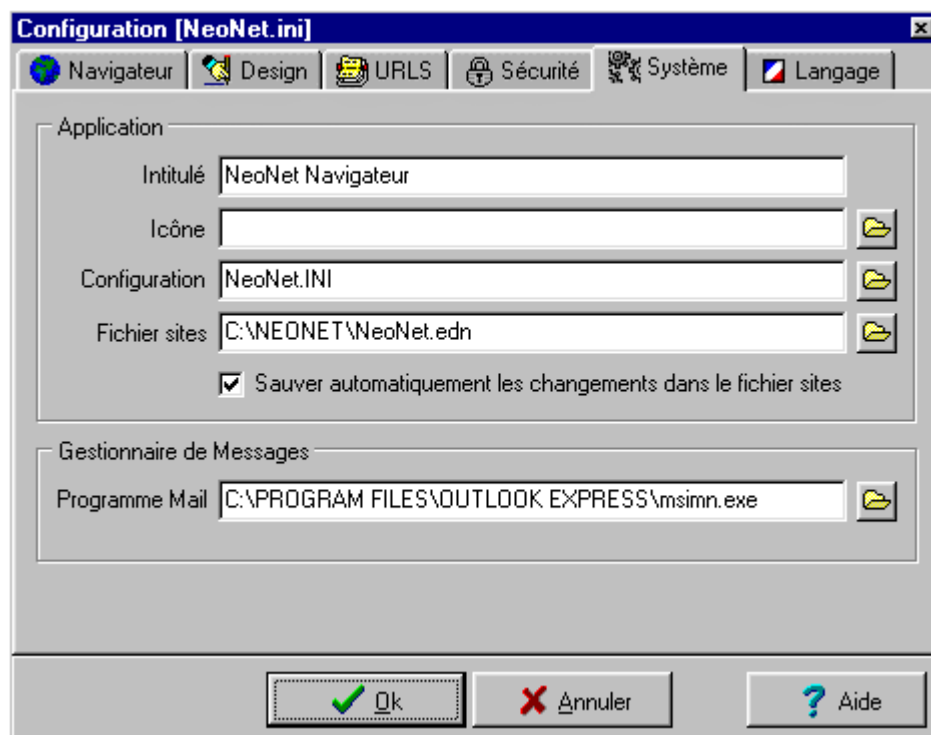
Configuration [NeoNet.ini]

Navigateur | Design | URLS | Sécurité | Système | Langage

Application

Intitulé NeoNet Navigateur

Icône

Configuration NeoNet.INI

Fichier sites C:\NEONET\NeoNet.edn

Sauver automatiquement les changements dans le fichier sites

Gestionnaire de Messages

Programme Mail C:\PROGRAM FILES\OUTLOOK EXPRESS\msimn.exe

Ok Annuler Aide